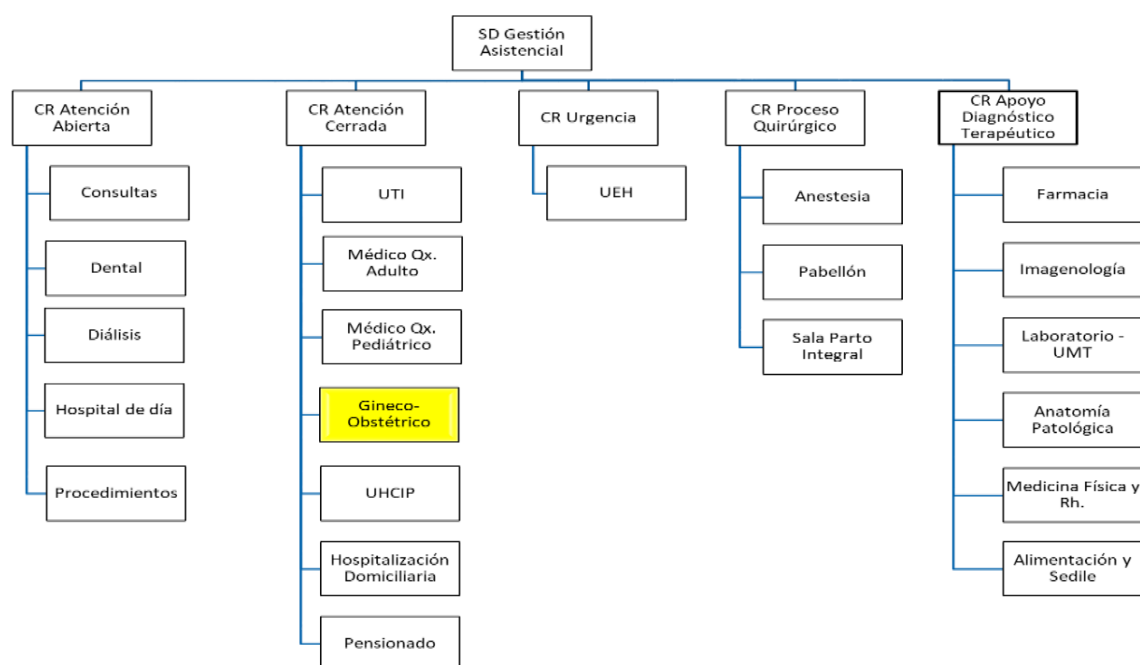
SD Gestión Asistencial

CR Atención Abierta

Consultas

Dental

Diálisis

Hospital de día

Procedimientos

CR Atención Cerrada

UTI

Médico Qx. Adulto

Médico Qx. Pediátrico

Gineco-Obstétrico

UHCIP

Hospitalización Domiciliaria

Pensionado

CR Urgencia

UEH

CR Proceso Quirúrgico

Anestesia

Pabellón

Sala Parto Integral

CR Apoyo Diagnóstico Terapéutico

Farmacia

Imagenología

Laboratorio - UMT

Anatomía Patológica

Medicina Física y Rh.

Alimentación y Sedile